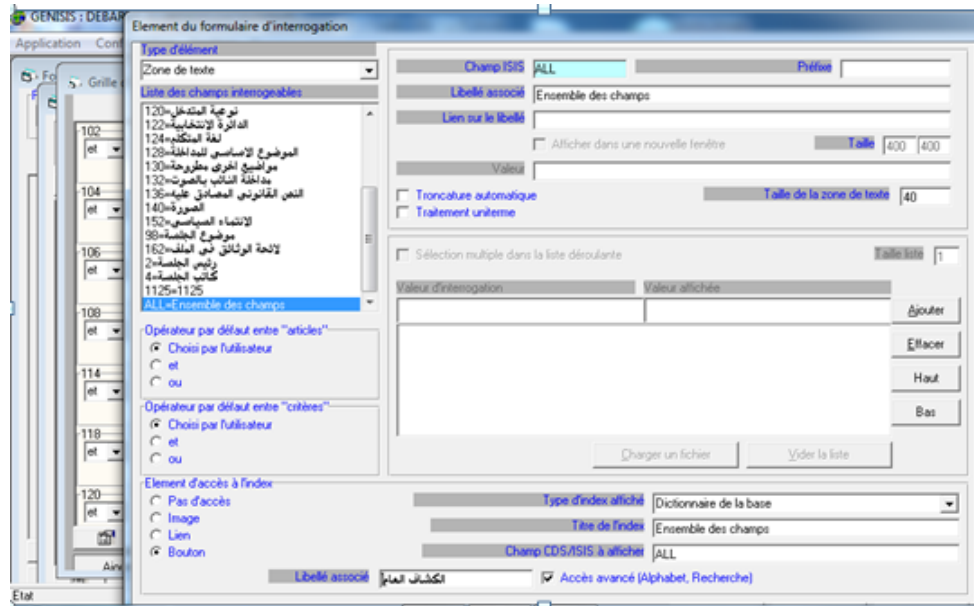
GENISIS : DEBAR
Application Con
Grille
102
et
104
et
106
et
108
et
114
et
118
et
120
et
Ain
Etat

Element du formulaire d'interrogation
Type d'élément
Zone de texte
Liste des champs interrogeables
نوعية المتدخل=120
الدائرة الانتخابية=122
لغة المتكلم=124
الموضوع الاساسي للمداخلة=128
مواضيع اخرى مطروحة=130
مداخلة النائب بالصوت=132
النص القانوني المصادق عليه=136
الصورة=140
الانتماء السياسي=152
موضوع الجلسة=98
لائحة الوثائق في الملف=162
رئيس الجلسة=2
كاتب الجلسة=4
1125=1125
ALL=Ensemble des champs
Opérateur par défaut entre "articles"
Choisi par l'utilisateur
et
ou
Opérateur par défaut entre "critères"
Choisi par l'utilisateur
et
ou

Champ ISIS ALL
Préfixe
Libellé associé Ensemble des champs
Lien sur le libellé
Afficher dans une nouvelle fenêtre
Taille 400 400
Valeur
Troncature automatique
Traitement uniterme
Taille de la zone de texte 40
Sélection multiple dans la liste déroulante
Taille liste 1
Valeur d'interrogation
Valeur affichée
Ajouter
Effacer
Haut
Bas
Charger un fichier
Vider la liste

Element d'accès à l'index
Pas d'accès
Image
Lien
Bouton
Type d'index affiché Dictionnaire de la base
Titre de l'index Ensemble des champs
Champ CDS/ISIS à afficher ALL
Libellé associé الكشاف العام
Accès avancé (Alphabet, Recherche)